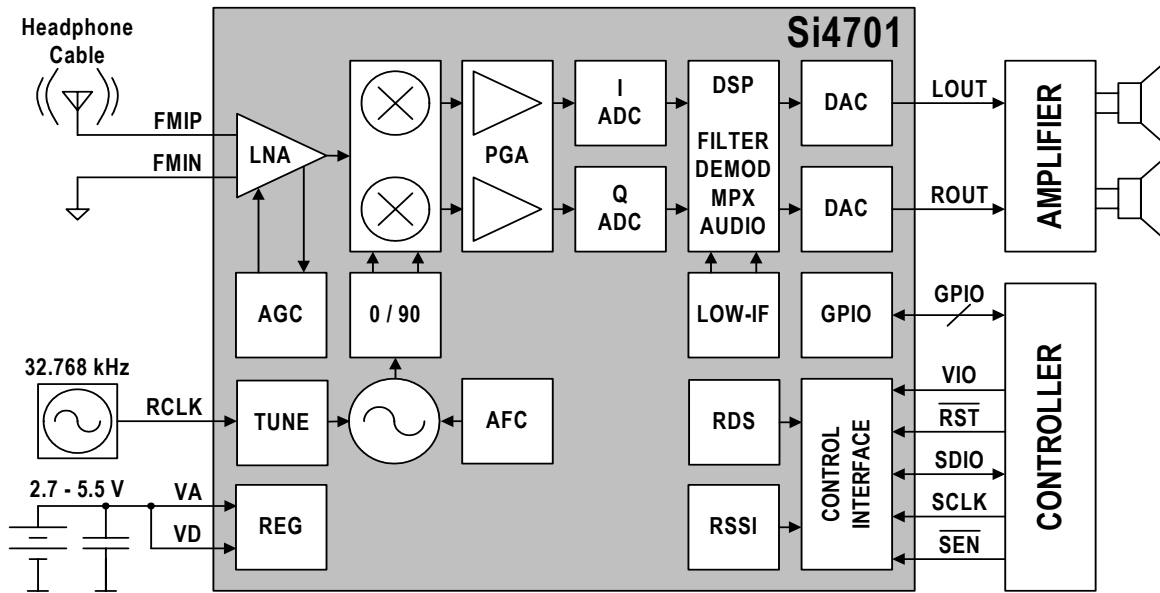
Headphone Cable

Si4701

FMIP
FMIN
LNA
PGA
I ADC
Q ADC
DSP
FILTER DEMOD MPX AUDIO
DAC
DAC
LOUT
ROUT
AMPLIFIER
AGC
0 / 90
LOW-IF
GPIO
GPIO
32.768 kHz
RCLK
TUNE
AFC
RDS
CONTROL INTERFACE
VIO
$\overline{RST}$
SDIO
SCLK
$\overline{SEN}$
CONTROLLER
2.7 - 5.5 V
VA
VD
REG
RSSI